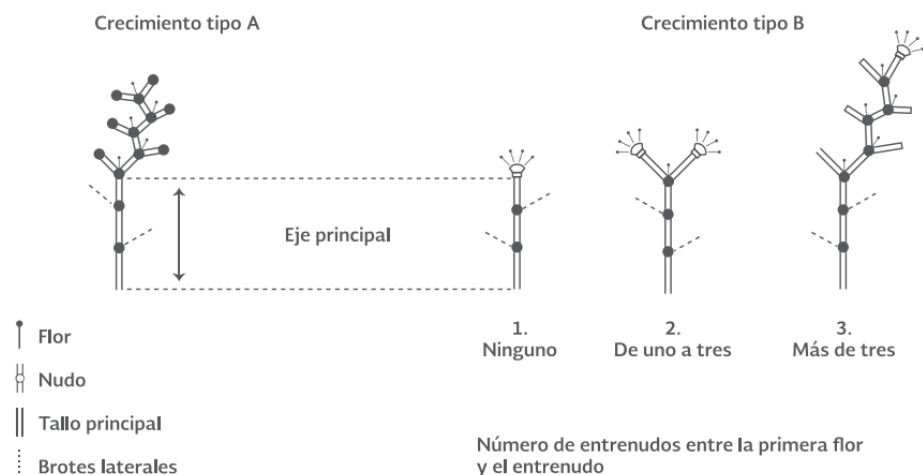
Crecimiento tipo A

Crecimiento tipo B

Eje principal

1.
Ninguno

2.
De uno a tres

3.
Más de tres

Flor

Nudo

Tallo principal

Brotes laterales

Número de entrenudos entre la primera flor y el entrenudo